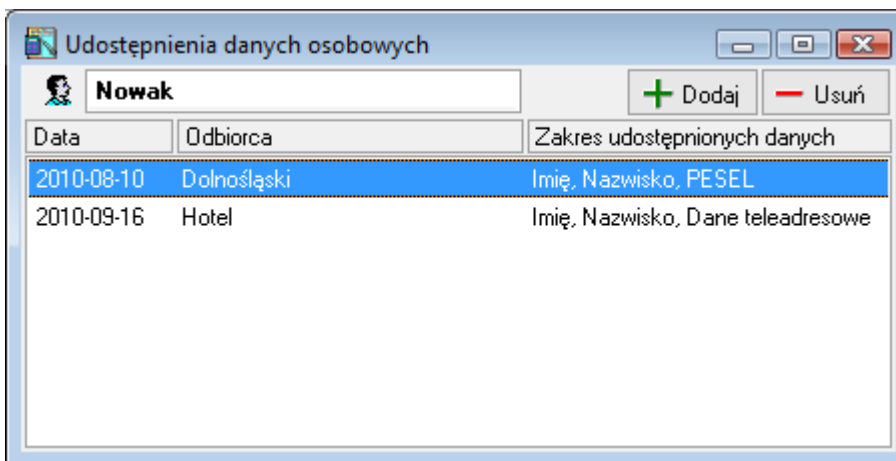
Udostępnienia danych osobowych

Nowak

Dodaj

Usuń

| Data | Odbiorca | Zakres udostępnionych danych |
|---|---|---|
| 2010-08-10 | Dolnośląski | Imię, Nazwisko, PESEL |
| 2010-09-16 | Hotel | Imię, Nazwisko, Dane teleadresowe |